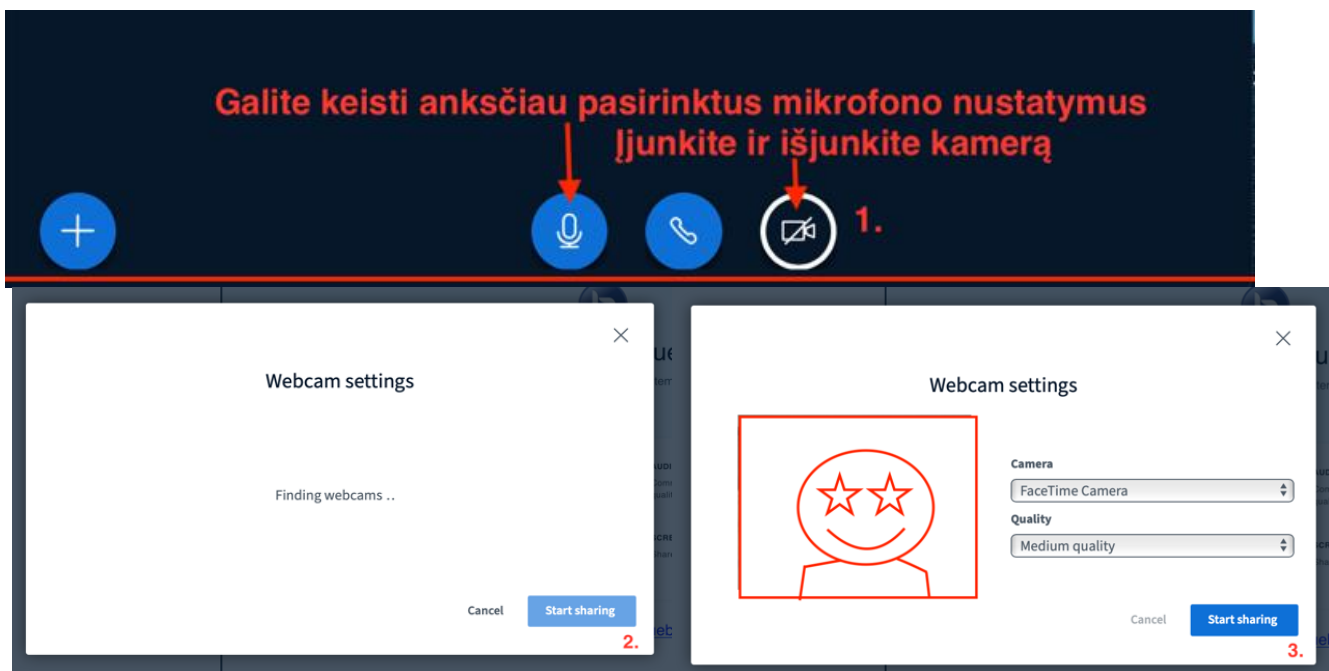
Galite keisti anksčiau pasirinktus mikrofono nustatymus
Įjunkite ir išjunkite kamerą

1.

Webcam settings

Finding webcams ..

Cancel
Start sharing
2.

Webcam settings

Camera
FaceTime Camera
Quality
Medium quality

Cancel
Start sharing
3.